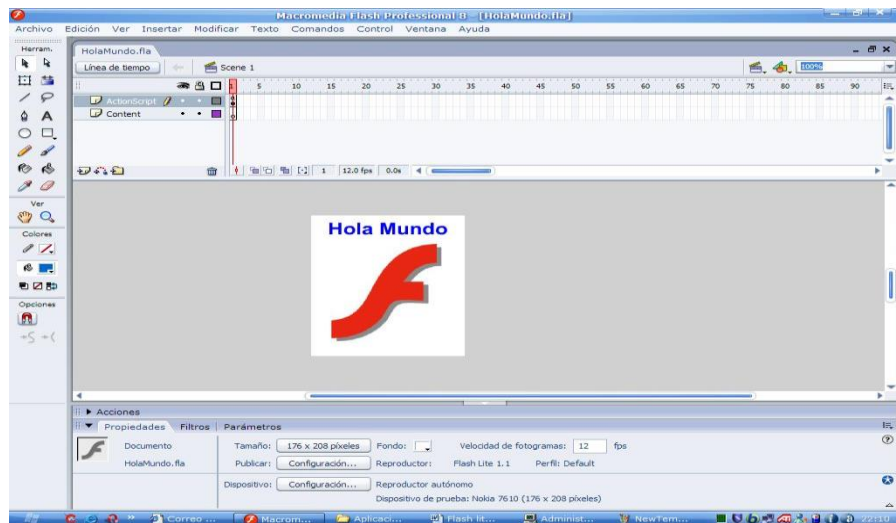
Macromedia Flash Professional 8 - [HolaMundo.fla]

Archivo Edición Ver Insertar Modificar Texto Comandos Control Ventana Ayuda

Herram.

HolaMundo.fla

Línea de tiempo

Scene 1

100%

ActionScript

Content

1 5 10 15 20 25 30 35 40 45 50 55 60 65 70 75 80 85 90

1 12.0 fps 0.0s

Ver

Colores

Opciones

Hola Mundo

Acciones

Propiedades Filtros Parámetros

Documento

HolaMundo.fla

Tamaño: 176 x 208 píxeles

Fondo:

Velocidad de fotogramas: 12 fps

Publicar: Configuración...

Reproductor: Flash Lite 1.1

Perfil: Default

Dispositivo: Configuración...

Reproductor autónomo

Dispositivo de prueba: Nokia 7610 (176 x 208 píxeles)

Correo ... Macrom... Aplicaci... Flash lit... Administ... NewTem...